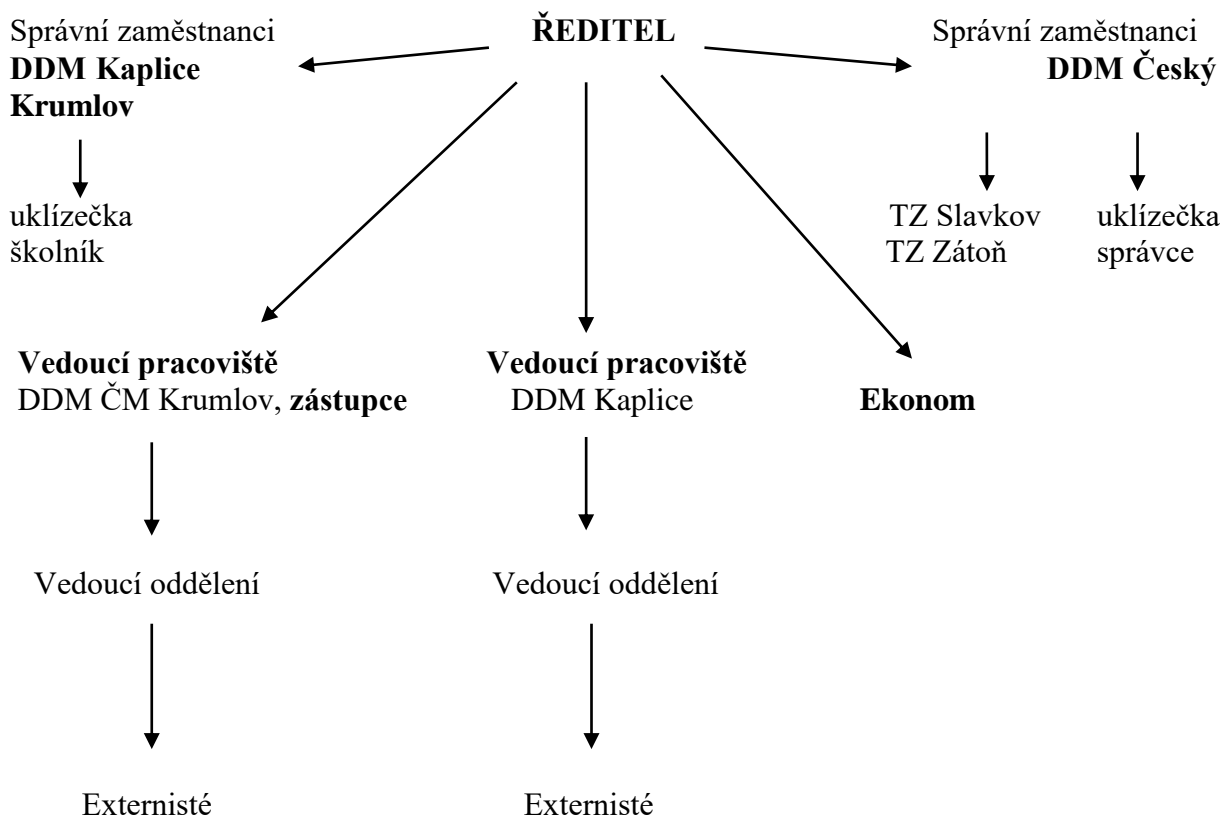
ŘEDITEL

Správní zaměstnanci
DDM Kaplice Krumlov

uklízečka
školník

Správní zaměstnanci
DDM Český

TZ Slavkov
TZ Zátoň

uklízečka
správce

Vedoucí pracoviště
DDM ČM Krumlov, zástupce

Vedoucí oddělení

Externisté

Vedoucí pracoviště
DDM Kaplice

Vedoucí oddělení

Externisté

Ekonom